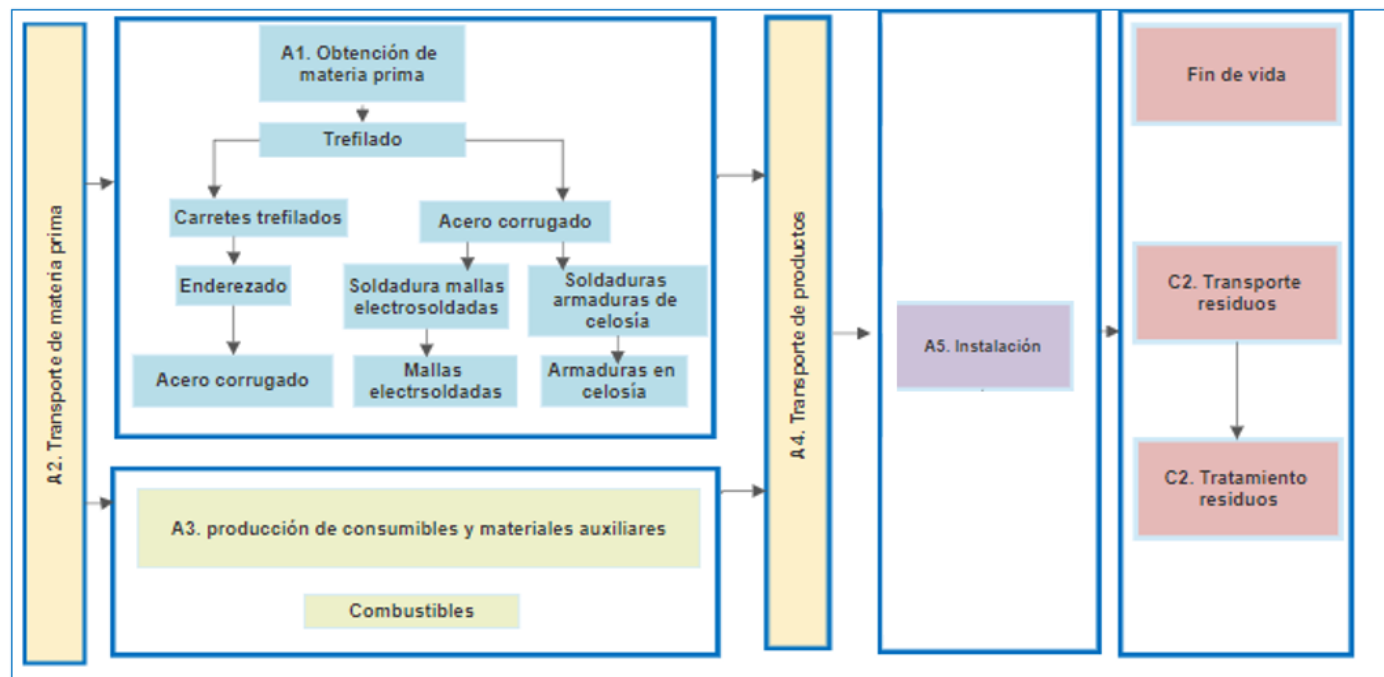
A2. Transporte de materia prima

A1. Obtención de materia prima

Trefilado

Carretes trefilados

Enderezado

Acero corrugado

Acero corrugado

Soldadura mallas electrosoldadas

Mallas electrsoldadas

Soldaduras armaduras de celosía

Armaduras en celosía

A3. producción de consumibles y materiales auxiliares

Combustibles

A4. Transporte de productos

A5. Instalación

Fin de vida

C2. Transporte residuos

C2. Tratamiento residuos